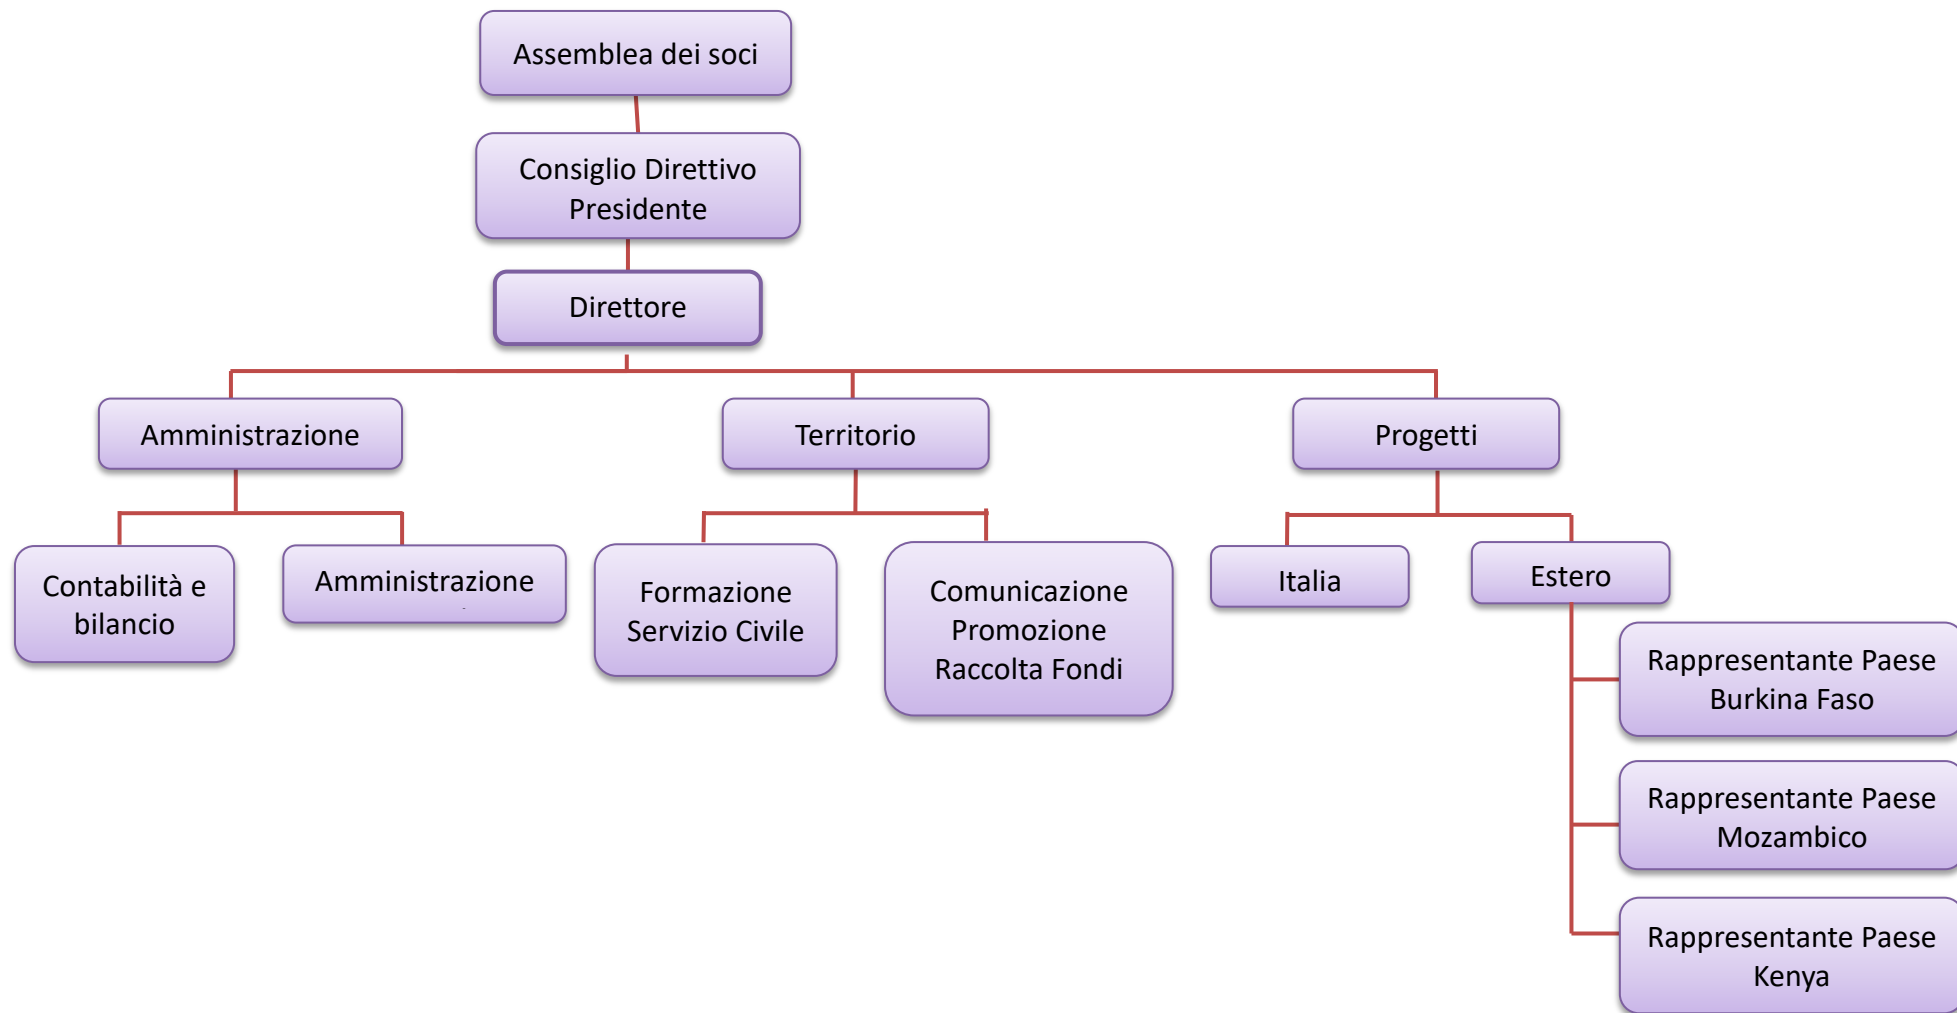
Assemblea dei soci

Consiglio Direttivo
Presidente

Direttore

Amministrazione

Territorio

Progetti

Contabilità e bilancio

Amministrazione

Formazione
Servizio Civile

Comunicazione
Promozione
Raccolta Fondi

Italia

Estero

Rappresentante Paese
Burkina Faso

Rappresentante Paese
Mozambico

Rappresentante Paese
Kenya